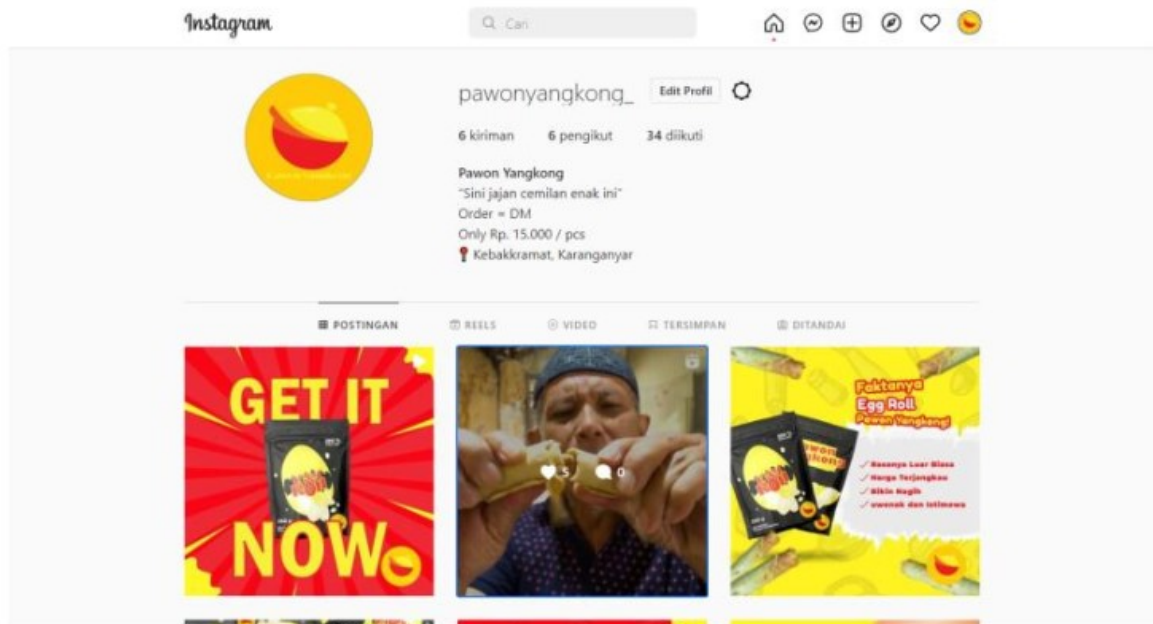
Instagram

Cari

pawonyangkong_ Edit Profil

6 kiriman 6 pengikut 34 diikuti

Pawon Yangkong
"Sini jajan cemilan enak ini"
Order = DM
Only Rp. 15.000 / pcs
Kebakkramat, Karanganyar

POSTINGAN REELS VIDEO TERSIMPAN DITANDAI

GET IT NOW

5 0

Faktanya Egg Roll Pawon Yangkong!

Pawon Yangkong

✓ Rasanya Luar Biasa
✓ Harga Terjangkau
✓ Bikin Nagih
✓ uwenak dan istimewa